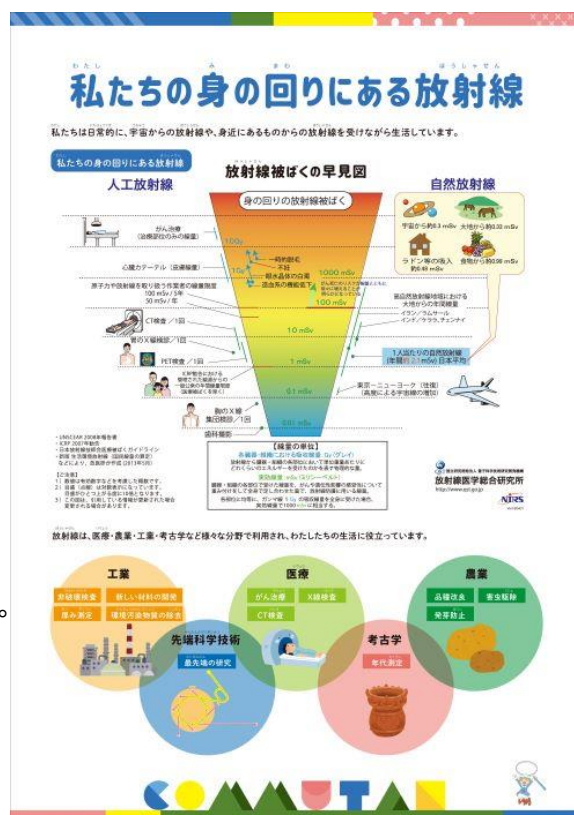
私たちの身の回りにある放射線

私たちは日常的に、宇宙からの放射線や、身近にあるものからの放射線を受けながら生活しています。

私たちの身の回りにある放射線

人工放射線

放射線被ばくの早見図

自然放射線

身の回りの放射線被ばく

がん治療（治療部位のみの線量）

心臓カテーテル（皮膚線量）

原子力や放射線を取り扱う作業者の線量限度 100 mSv／5年 50 mSv／年

CT検査／1回

胃のX線検診／1回

PET検査／1回

胸のX線集団検診／1回

歯科撮影

10Gy

1Gy

1000 mSv

100 mSv

10 mSv

1 mSv

0.1 mSv

0.01 mSv

一時的脱毛

不妊

眼水晶体の白濁

造血系の機能低下

宇宙から約0.3 mSv

大地から約0.33 mSv

ラドン等の吸入 約0.48 mSv

食物から約0.99 mSv

自然放射線による年間線量の大きい地域 イラン／ラムサール インド／ケララ、チェンナイ

1人当たりの自然放射線（年間約2.1 mSv）日本平均

東京～ニューヨーク（往復）（高度による宇宙線の増加）

【線量の単位】

放射線医学総合研究所

NIRS

放射線は、医療・農業・工業・考古学など様々な分野で利用され、わたしたちの生活に役立っています。

工業

非破壊検査

新しい材料の開発

厚み測定

環境汚染物質の除去

医療

がん治療

X線検査

CT検査

農業

品種改良

害虫駆除

発芽防止

先端科学技術

最先端の研究

考古学

年代測定

COMUTAN